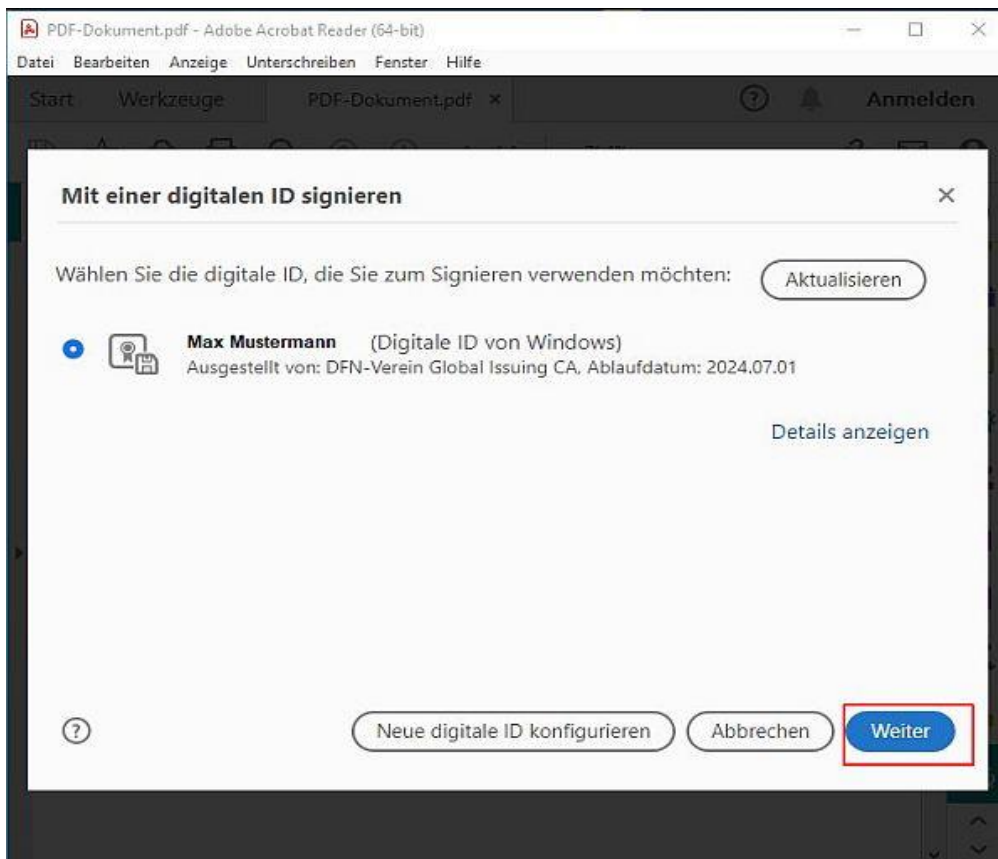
PDF-Dokument.pdf - Adobe Acrobat Reader (64-bit)

Datei Bearbeiten Anzeige Unterschreiben Fenster Hilfe

Start Werkzeuge PDF-Dokument.pdf × Anmelden

Mit einer digitalen ID signieren ×

Wählen Sie die digitale ID, die Sie zum Signieren verwenden möchten: Aktualisieren

Max Mustermann (Digitale ID von Windows)
Ausgestellt von: DFN-Verein Global Issuing CA, Ablaufdatum: 2024.07.01

Details anzeigen

Neue digitale ID konfigurieren Abbrechen Weiter